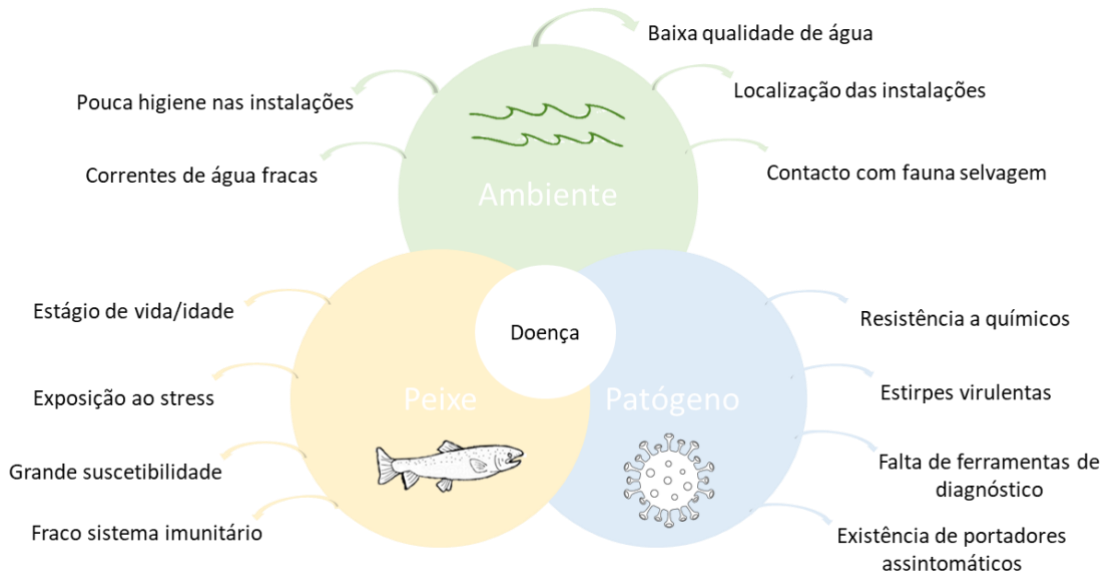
Baixa qualidade de água

Pouca higiene nas instalações

Localização das instalações

Correntes de água fracas

Contacto com fauna selvagem

Ambiente

Estágio de vida/idade

Doença

Resistência a químicos

Exposição ao stress

Peixe

Patógeno

Estirpes virulentas

Grande suscetibilidade

Falta de ferramentas de diagnóstico

Fraco sistema imunitário

Existência de portadores assintomáticos